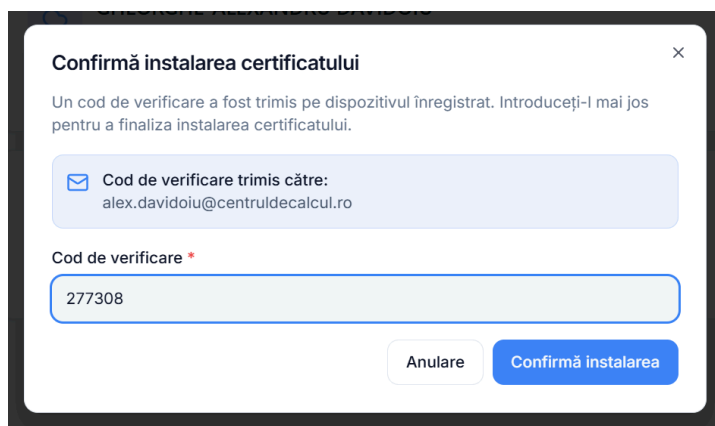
GHEORGHE ALEXANDRU DAVIDOIU

Confirmă instalarea certificatului

×

Un cod de verificare a fost trimis pe dispozitivul înregistrat. Introduceți-l mai jos pentru a finaliza instalarea certificatului.

Cod de verificare trimis către:
alex.davidoiu@centruldecalcul.ro

Cod de verificare *

277308

Anulare

Confirmă instalarea